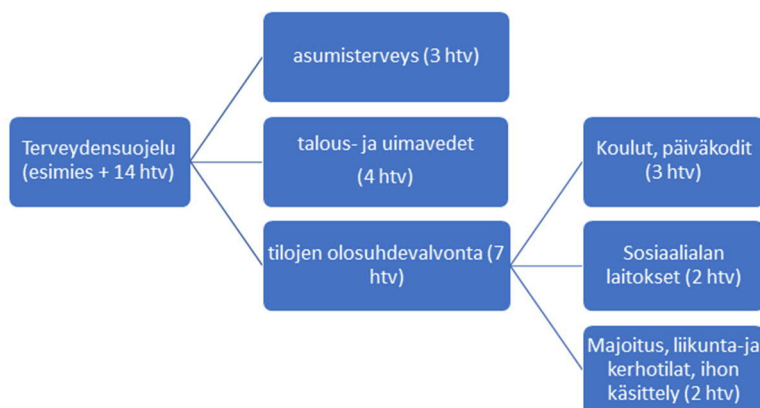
Terveydensuojelu (esimies + 14 htv)

asumisterveys (3 htv)

talous- ja uimavedet

(4 htv)

tilojen olosuhdevalvonta (7 htv)

Koulut, päiväkodit (3 htv)

Sosiaalialan laitokset (2 htv)

Majoitus, liikunta-ja kerhotilat, ihon käsittely (2 htv)